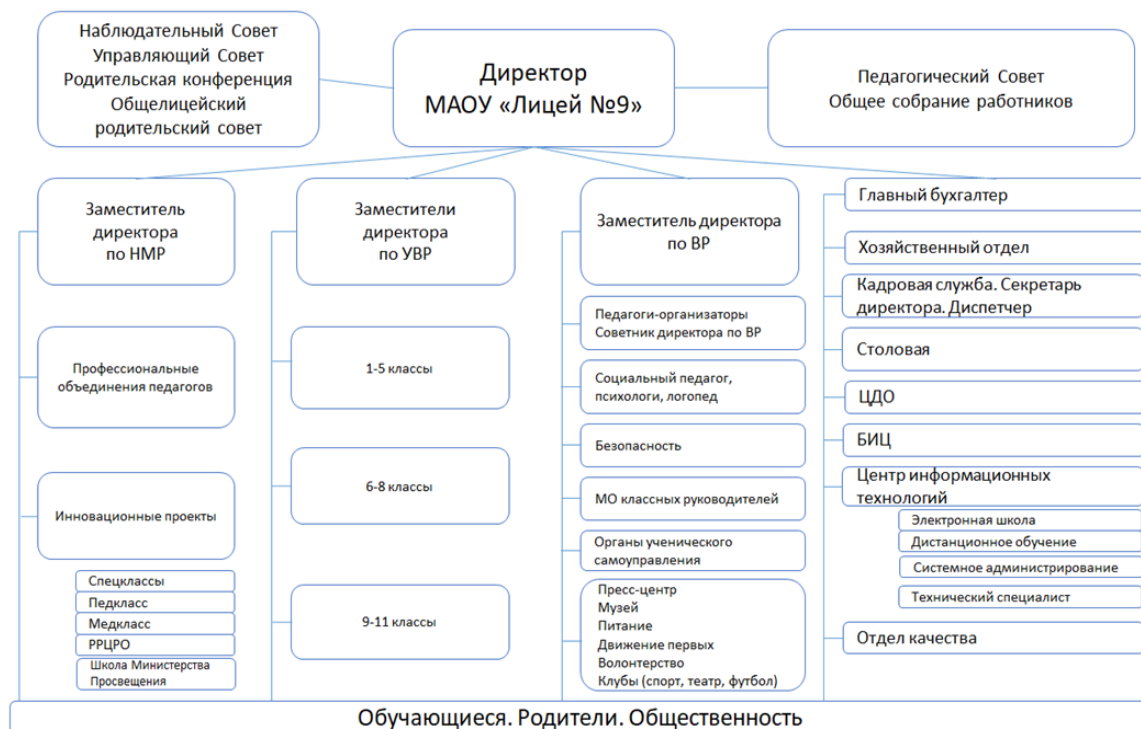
Наблюдательный Совет
Управляющий Совет
Родительская конференция
Общелицейский родительский совет

Директор
МАОУ «Лицей №9»

Педагогический Совет
Общее собрание работников

Заместитель директора по НМР

Профессиональные объединения педагогов

Инновационные проекты

Спецклассы
Педкласс
Медкласс
РРЦРО
Школа Министерства Просвещения

Заместители директора по УВР

1-5 классы

6-8 классы

9-11 классы

Заместитель директора по ВР

Педагоги-организаторы
Советник директора по ВР

Социальный педагог, психологи, логопед

Безопасность

МО классных руководителей

Органы ученического самоуправления

Пресс-центр
Музей
Питание
Движение первых
Волонтерство
Клубы (спорт, театр, футбол)

Главный бухгалтер

Хозяйственный отдел

Кадровая служба. Секретарь директора. Диспетчер

Столовая

ЦДО

БИЦ

Центр информационных технологий

Электронная школа
Дистанционное обучение
Системное администрирование
Технический специалист

Отдел качества

Обучающиеся. Родители. Общественность